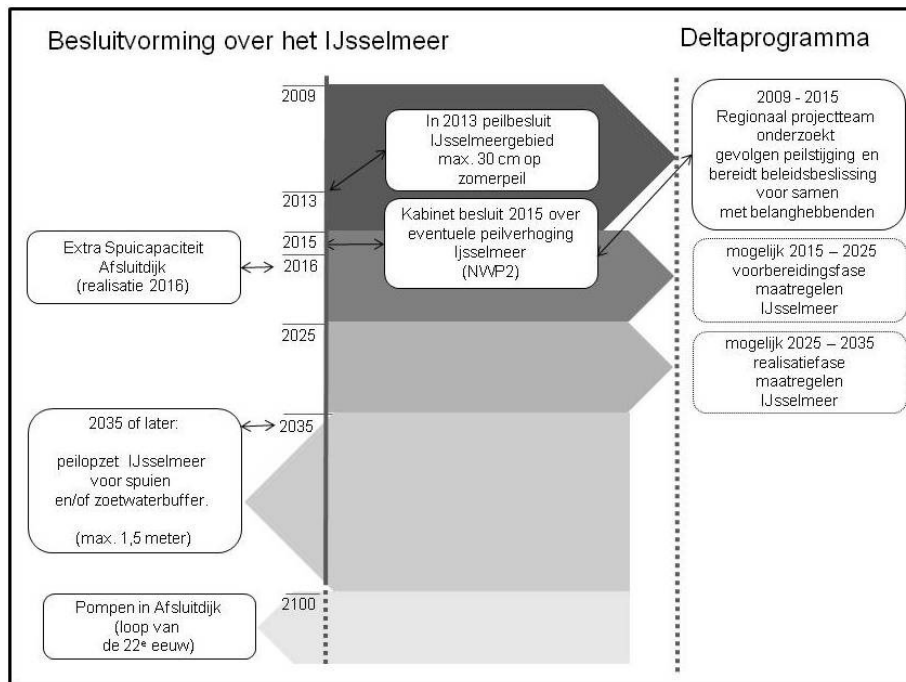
Besluitvorming over het IJsselmeer

Deltaprogramma

2009

In 2013 peilbesluit IJsselmeergebied max. 30 cm op zomerpeil

2009 - 2015 Regionaal projectteam onderzoekt gevolgen peilstijging en bereidt beleidsbeslissing voor samen met belanghebbenden

2013

Kabinet besluit 2015 over eventuele peilverhoging Ijsselmeer (NWP2)

2015

2016

Extra Spuicapaciteit Afsluitdijk (realisatie 2016)

mogelijk 2015 – 2025 voorbereidingsfase maatregelen IJsselmeer

2025

mogelijk 2025 – 2035 realisatiefase maatregelen IJsselmeer

2035 of later:

peilopzet IJsselmeer voor spuien en/of zoetwaterbuffer.

(max. 1,5 meter)

2035

Pompen in Afsluitdijk (loop van de 22$^e$ eeuw)

2100